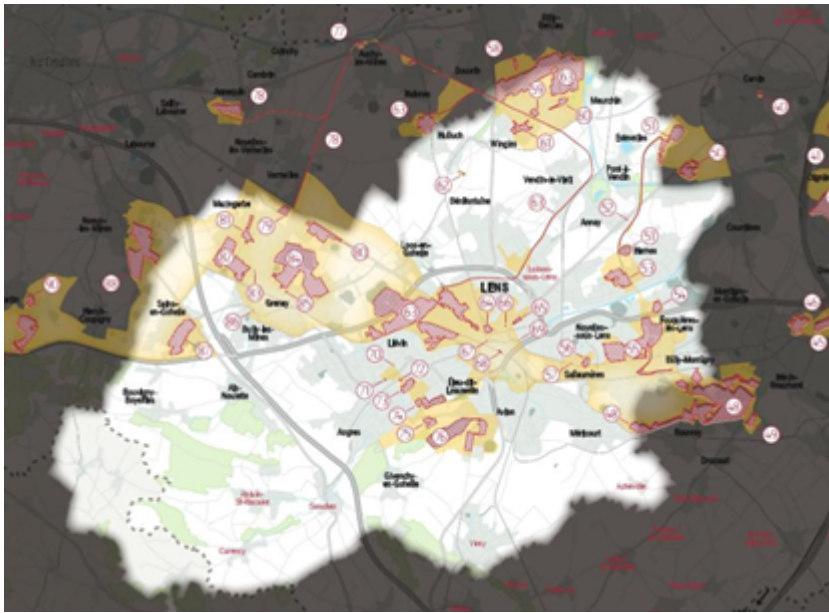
LENS

Mazingarbe

Grenay

Bully-les-Mines

Loos-en-Gohelle

Liévin

Éleu-dit-Leauwette

Avion

Angres

Givenchy-en-Gohelle

Souchez

Ablain-St-Nazaire

Carency

Vimy

Méricourt

Sallaumines

Noyelles-sous-Lens

Harnes

Annay

Vendin-le-Vieil

Wingles

Bénifontaine

Hulluch

Meurchin

Estevelles

Pont-à-Vendin

Courrières

Montigny-en-Gohelle

Fouquières-lès-Lens

Billy-Montigny

Rouvroy

Drocourt

Noyelles-Godault

Hénin-Beaumont

Aix-Noulette

Bouvigny-Boyeffles

Sains-en-Gohelle

Noeux-les-Mines

Vermelles

Cambrin

Cuinchy

Annequin

Sailly-Labourse

Noyelles-lès-Vermelles

Haisnes

Douvrin

Billy-Berclau

Carvin

Auchy-les-Mines

Labourse

Verquin

Beuvry

Acheville

Vimy

Rouvroy